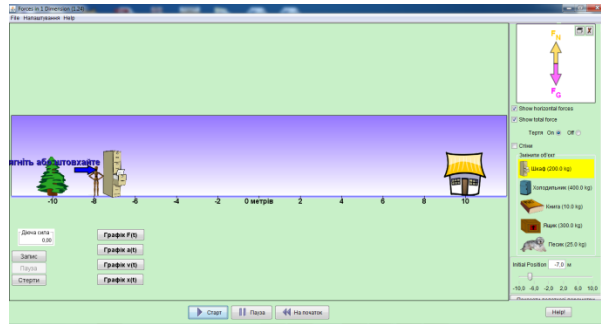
Forces in 1 Dimension (1.24)
File Налаштування Help

$F_N$
$F_G$

Show horizontal forces
Show total force
Тертя On Off
Стіни
Змініть об'єкт
Шкаф (200.0 kg)
Холодильник (400.0 kg)
Книга (10.0 kg)
Ящик (300.0 kg)
Песик (25.0 kg)

Initial Position -7.0 м
-10.0 -6.0 -2.0 2.0 6.0 10.0

агніть або штовхайте

-10 -8 -6 -4 -2 0 метрів 2 4 6 8 10

Діюча сила
0.00

Запис
Пауза
Стерти

Графік F(t)
Графік a(t)
Графік v(t)
Графік x(t)

Старт
Пауза
На початок

Help!